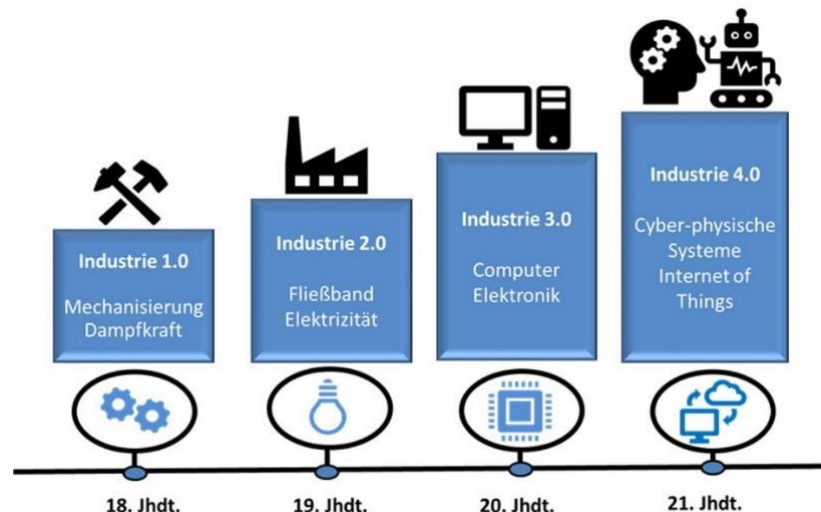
Industrie 1.0

Mechanisierung
Dampfkraft

Industrie 2.0

Fließband
Elektrizität

Industrie 3.0

Computer
Elektronik

Industrie 4.0

Cyber-physische
Systeme
Internet of
Things

18. Jhdt.

19. Jhdt.

20. Jhdt.

21. Jhdt.